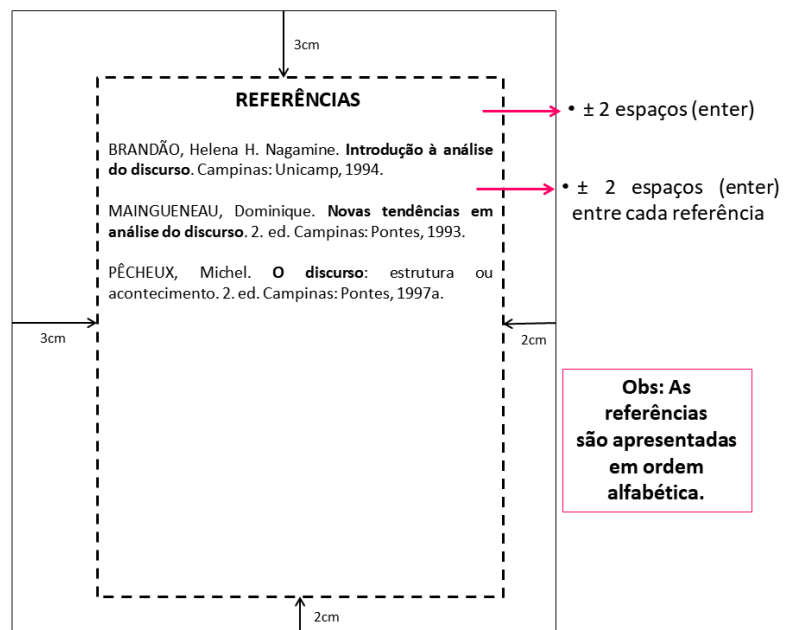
3cm

REFERÊNCIAS

BRANDÃO, Helena H. Nagamine. **Introdução à análise do discurso**. Campinas: Unicamp, 1994.

MAINGUENEAU, Dominique. **Novas tendências em análise do discurso**. 2. ed. Campinas: Pontes, 1993.

PÊCHEUX, Michel. **O discurso**: estrutura ou acontecimento. 2. ed. Campinas: Pontes, 1997a.

• ± 2 espaços (enter)

• ± 2 espaços (enter) entre cada referência

3cm

2cm

Obs: As referências são apresentadas em ordem alfabética.

2cm